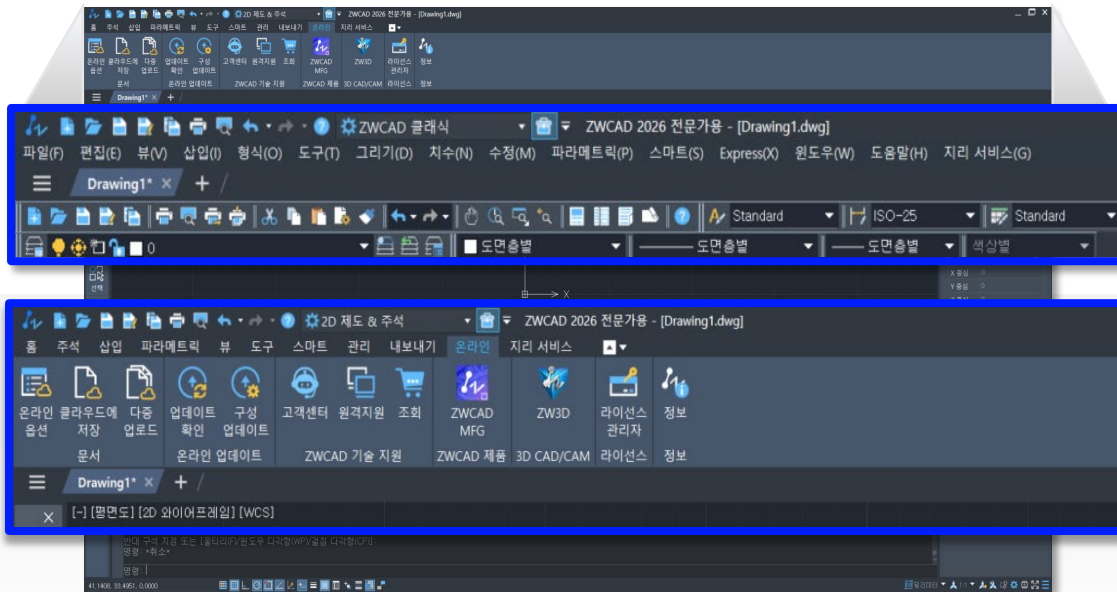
2D 제도 & 주석 ZWCAD 2026 전문가용 - [Drawing1.dwg]
홈 주석 삽입 파라메트릭 뷰 도구 스마트 관리 내보내기 온라인 지리 서비스

ZWCAD 클래식 ZWCAD 2026 전문가용 - [Drawing1.dwg]
파일(F) 편집(E) 뷰(V) 삽입(I) 형식(O) 도구(T) 그리기(D) 치수(N) 수정(M) 파라메트릭(P) 스마트(S) Express(X) 윈도우(W) 도움말(H) 지리 서비스(G)
Drawing1* ×
Standard ISO-25 Standard
0 도면층별 도면층별 도면층별 색상별

2D 제도 & 주석 ZWCAD 2026 전문가용 - [Drawing1.dwg]
홈 주석 삽입 파라메트릭 뷰 도구 스마트 관리 내보내기 온라인 지리 서비스
온라인 옵션 클라우드에 저장 다중 업로드 업데이트 확인 구성 업데이트 고객센터 원격지원 조회 ZWCAD MFG ZW3D 라이선스 관리자 정보
문서 온라인 업데이트 ZWCAD 기술 지원 ZWCAD 제품 3D CAD/CAM 라이선스 정보
Drawing1* ×
[-] [평면도] [2D 와이어프레임] [WCS]
명령: *취소*
명령:
41.1408, 33.4951, 0.0000